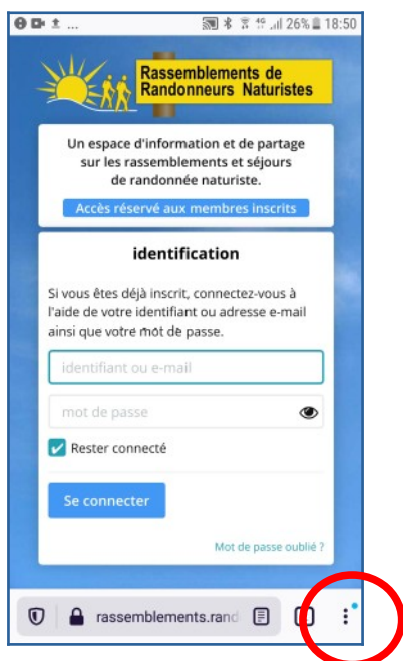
26% 18:50

Rassemblements de Randonneurs Naturistes

Un espace d'information et de partage sur les rassemblements et séjours de randonnée naturiste.

Accès réservé aux membres inscrits

identification

Si vous êtes déjà inscrit, connectez-vous à l'aide de votre identifiant ou adresse e-mail ainsi que votre mot de passe.

identifiant ou e-mail

mot de passe

Rester connecté

Se connecter

Mot de passe oublié ?

rassemblements.rand